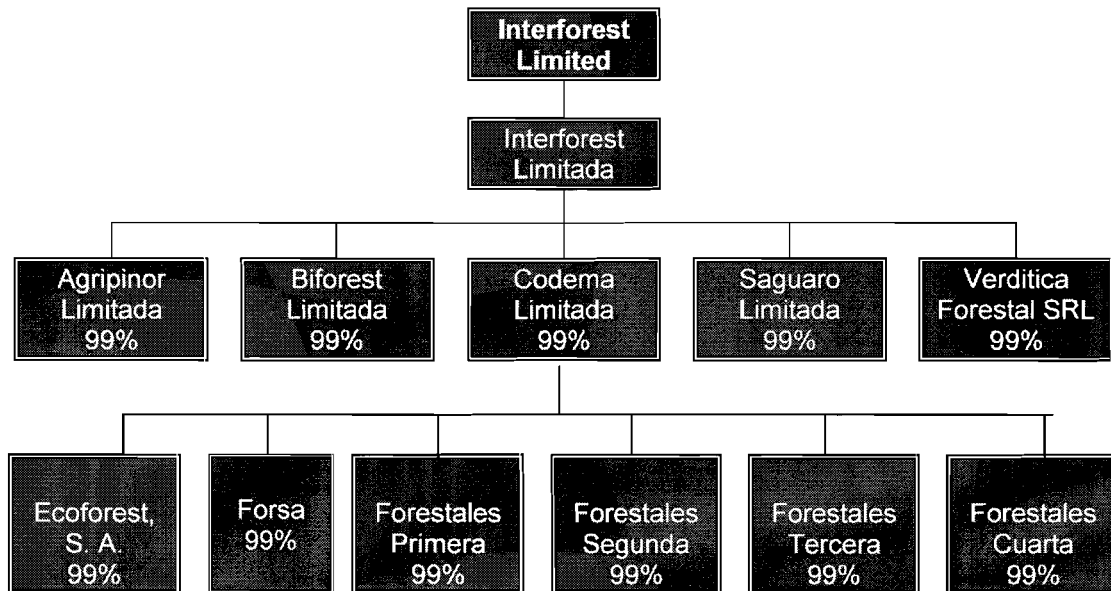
Interforest Limited

Interforest Limitada

Agripinor Limitada 99%

Biforest Limitada 99%

Codema Limitada 99%

Saguaro Limitada 99%

Verditica Forestal SRL 99%

Ecoforest, S. A. 99%

Forsa 99%

Forestales Primera 99%

Forestales Segunda 99%

Forestales Tercera 99%

Forestales Cuarta 99%